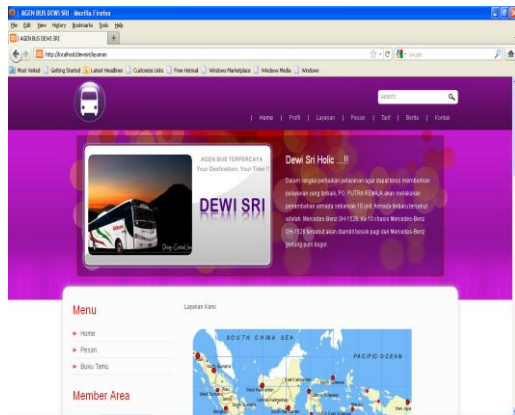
AGEN BUS DEWI SRI - Mozilla Firefox

File Edit View History Bookmarks Tools Help

AGEN BUS DEWI SRI

http://localhost/dewisri/layanan

Google

Most Visited Getting Started Latest Headlines Customize Links Free Hotmail Windows Marketplace Windows Media Windows

search

Home | Profil | Layanan | Pesan | Tarif | Berita | Kontak

AGEN BUS TERPERCAYA
Your Destination, Your Time !!

DEWI SRI

Dewi Sri Holic ...!!

Dalam rangka perbaikan pelayanan agar dapat terus memberikan pelayanan yang terbaik, PO. PUTRA REMAJA akan melakukan penambahan armada sebanyak 10 unit. Armada terbaru tersebut adalah Mercedes-Benz OH-1526. Ke-10 chasis Mercedes-Benz OH-1526 tersebut akan dikirim besok pagi dan Mercedes-Benz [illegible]

Menu

» Home

» Pesan

» Buku Tamu

Member Area

Layanan Kami

SOUTH CHINA SEA

PACIFIC OCEAN